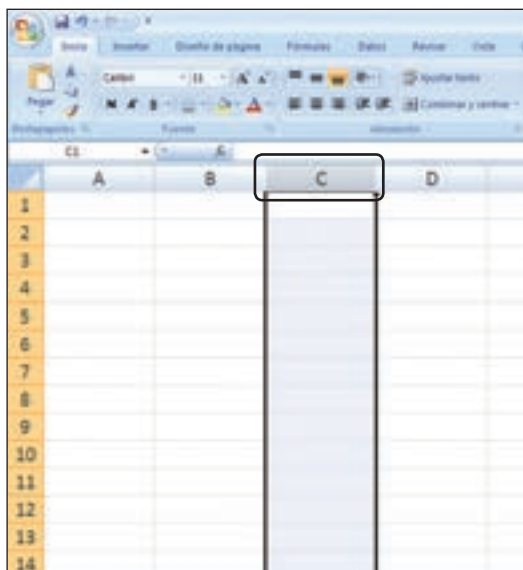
Inicio Insertar Diseño de página Fórmulas Datos Revisar Vista

Pegar

Calibri 11

N K S

Ajustar texto

Combinar y centrar

Portapapeles Fuente Alineación

C1

A B C D

1
2
3
4
5
6
7
8
9
10
11
12
13
14